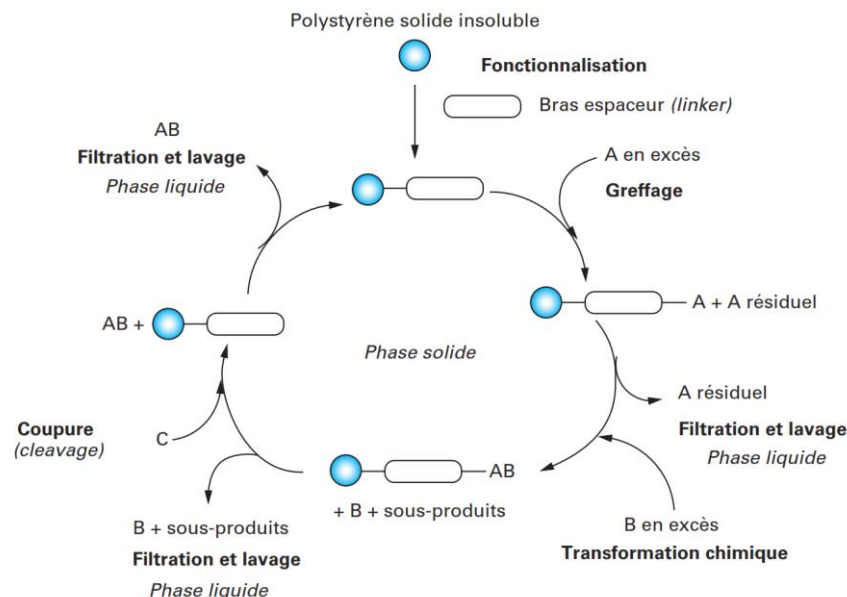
Polystyrène solide insoluble

Fonctionnalisation

Bras espaceur *(linker)*

AB

Filtration et lavage

*Phase liquide*

A en excès

Greffage

A + A résiduel

AB +

*Phase solide*

A résiduel

Filtration et lavage

*Phase liquide*

Coupure

*(cleavage)*

C

AB

+ B + sous-produits

B + sous-produits

Filtration et lavage

*Phase liquide*

B en excès

Transformation chimique